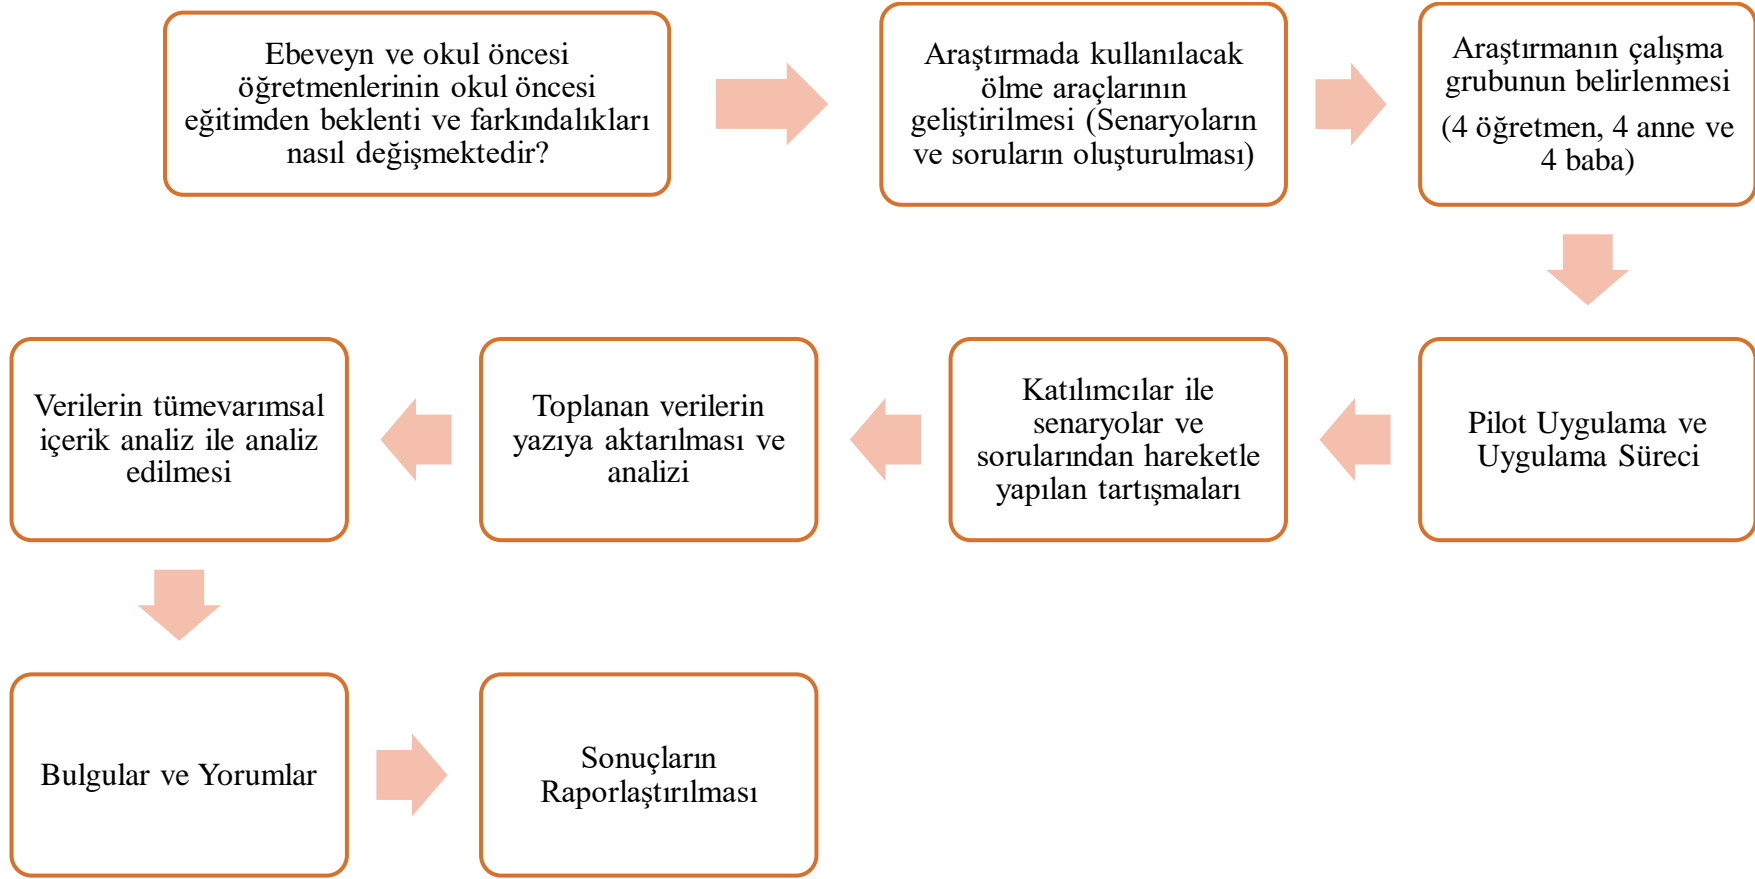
Ebeveyn ve okul öncesi öğretmenlerinin okul öncesi eğitimden beklenti ve farkındalıkları nasıl değişmektedir?

Araştırmada kullanılacak ölme araçlarının geliştirilmesi (Senaryoların ve soruların oluşturulması)

Araştırmanın çalışma grubunun belirlenmesi
(4 öğretmen, 4 anne ve 4 baba)

Pilot Uygulama ve Uygulama Süreci

Katılımcılar ile senaryolar ve sorularından hareketle yapılan tartışmaları

Toplanan verilerin yazıya aktarılması ve analizi

Verilerin tümevarımsal içerik analiz ile analiz edilmesi

Bulgular ve Yorumlar

Sonuçların Raporlaştırılması